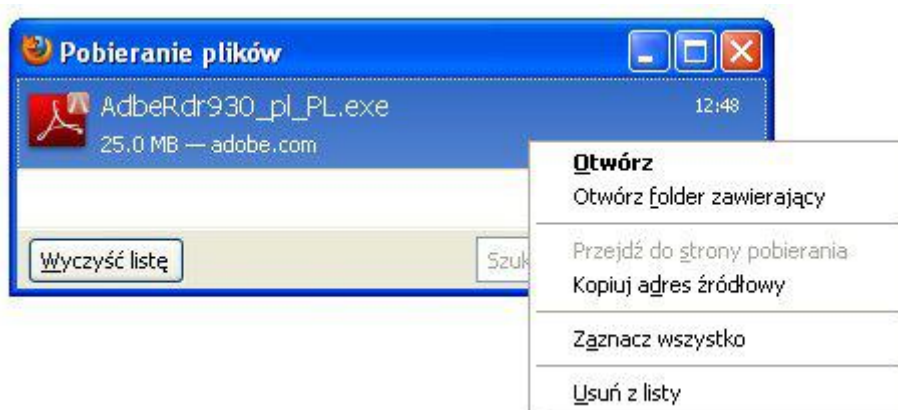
Pobieranie plików

AdbeRdr930_pl_PL.exe
25.0 MB — adobe.com
12:48

Wyczyść listę

Szuk

Otwórz
Otwórz folder zawierający
Przejdź do strony pobierania
Kopiuj adres źródłowy
Zaznacz wszystko
Usuń z listy